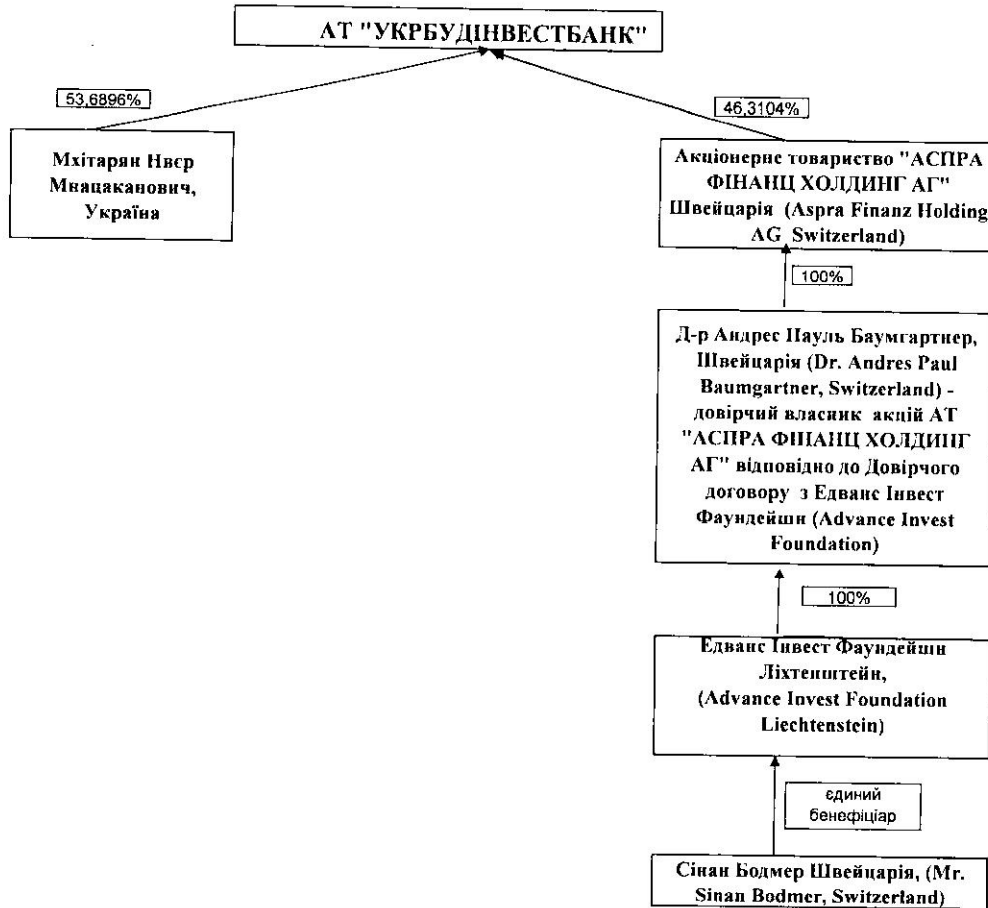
АТ "УКРБУДІНВЕСТБАНК"

53,6896%

Мхітарян Ннєр Мнацаканович, Україна

46,3104%

Акціонерне товариство "АСПРА ФІНАНЦ ХОЛДИНГ АГ" Швейцарія (Aspra Finanz Holding AG Switzerland)

100%

Д-р Андрес Пауль Баумгартнер, Швейцарія (Dr. Andres Paul Baumgartner, Switzerland) - довірчий власник акцій АТ "АСПРА ФІНАНЦ ХОЛДИНГ АГ" відповідно до Довірчого договору з Едванс Інвест Фаундейшн (Advance Invest Foundation)

100%

Едванс Інвест Фаундейшн Ліхтенштейн, (Advance Invest Foundation Liechtenstein)

єдиний бенефіціар

Сінан Бодмер Швейцарія, (Mr. Sinan Bodmer, Switzerland)